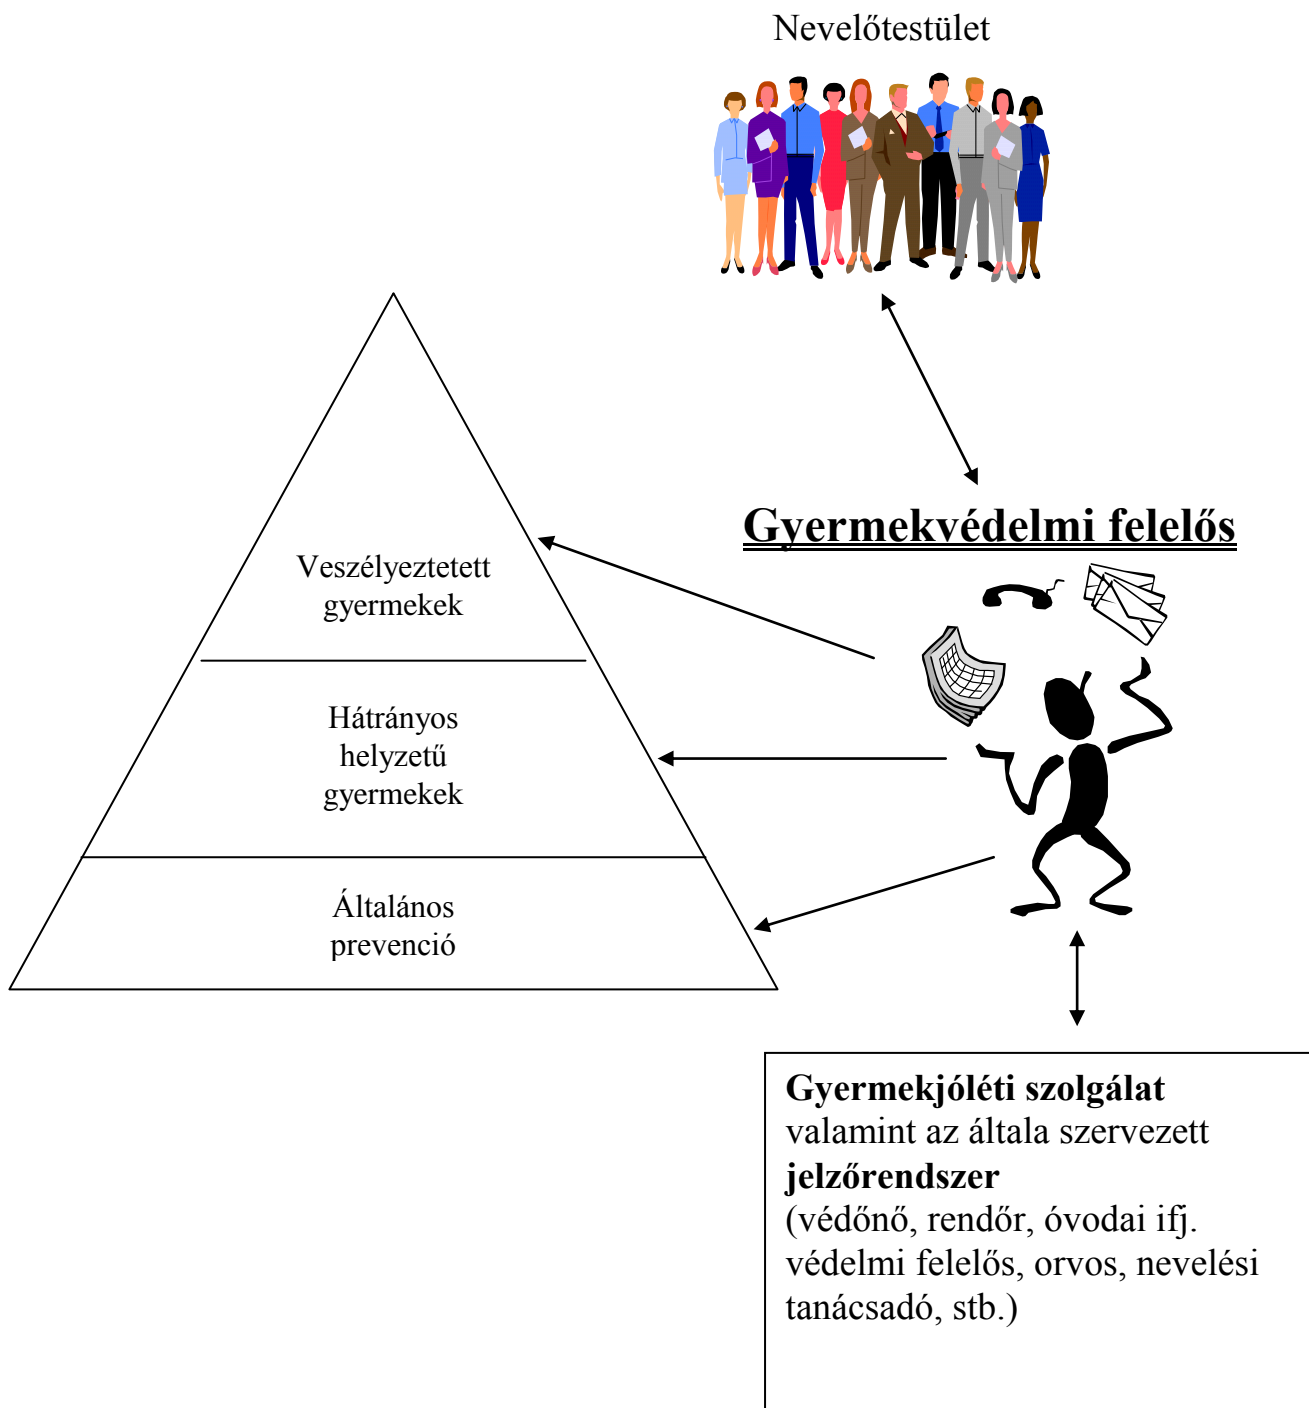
Nevelőtestület

Gyermekvédelmi felelős

Veszélyeztetett gyermekek

Hátrányos helyzetű gyermekek

Általános prevenció

**Gyermekjóléti szolgálat** valamint az általa szervezett **jelzőrendszer** (védőnő, rendőr, óvodai ifj. védelmi felelős, orvos, nevelési tanácsadó, stb.)